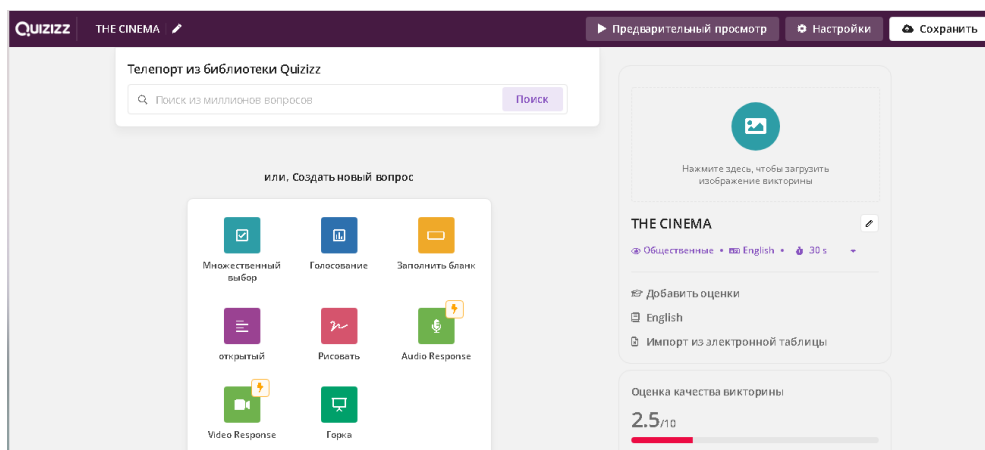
Quizizz THE CINEMA

Предварительный просмотр
Настройки
Сохранить

Телепорт из библиотеки Quizizz

Поиск из миллионов вопросов
Поиск

или, Создать новый вопрос

Множественный выбор
Голосование
Заполнить бланк
открытый
Рисовать
Audio Response
Video Response
Горка

Нажмите здесь, чтобы загрузить изображение викторины

THE CINEMA

Общественные • English • 30 s

Добавить оценки
English
Импорт из электронной таблицы

Оценка качества викторины
2.5/10